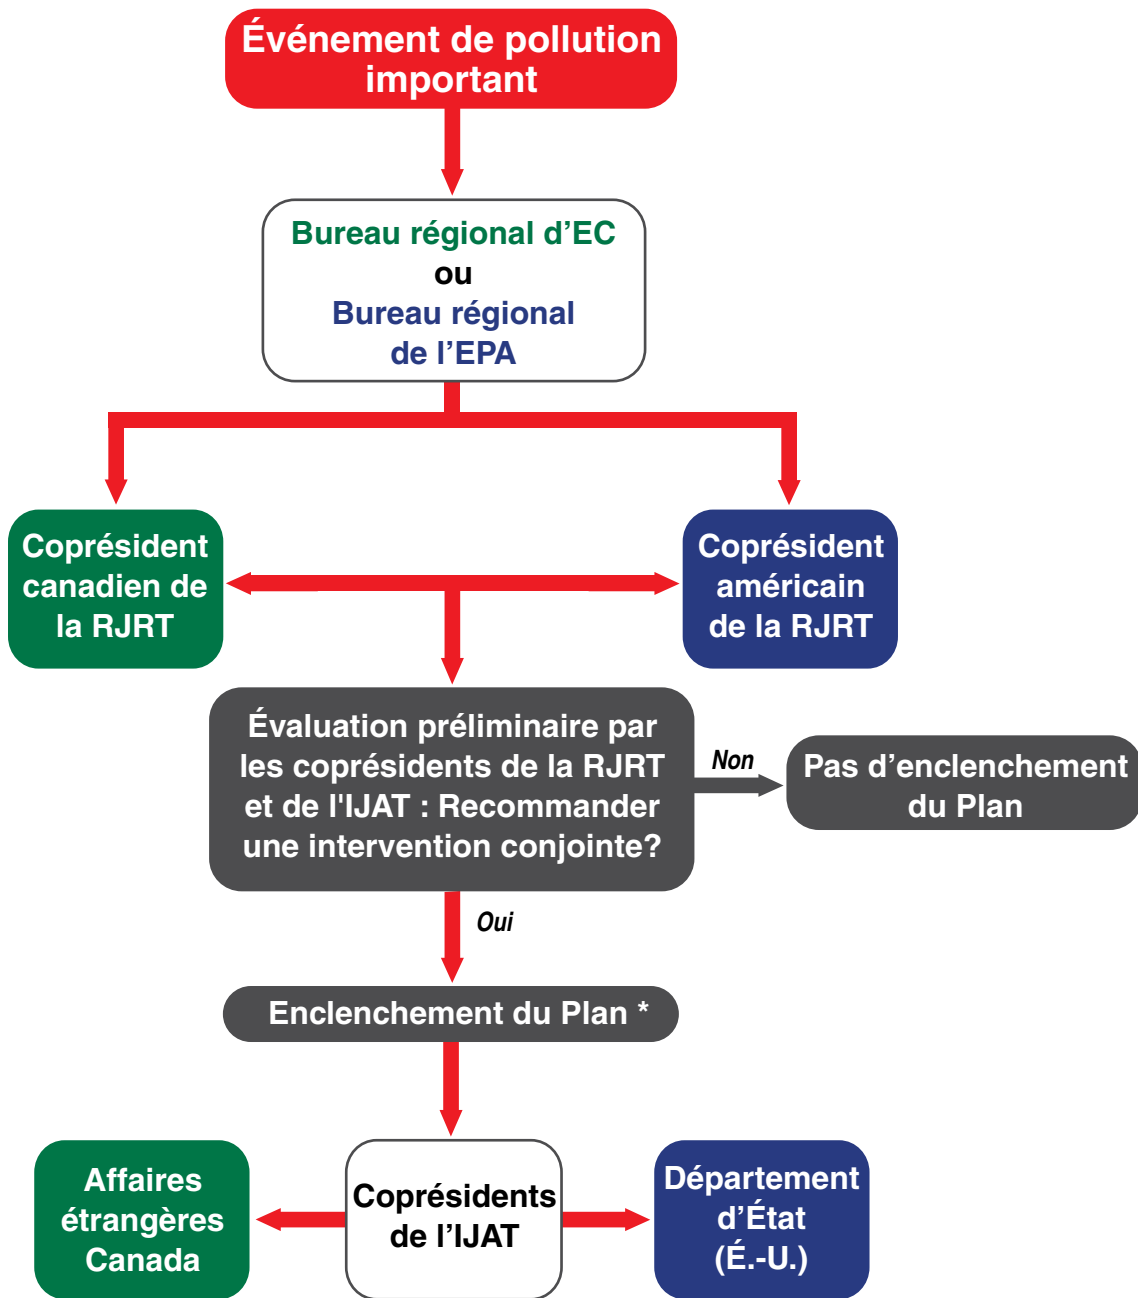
Événement de pollution important

Bureau régional d’EC
ou
Bureau régional de l’EPA

Coprésident canadien de la RJRT

Coprésident américain de la RJRT

Évaluation préliminaire par les coprésidents de la RJRT et de l'IJAT : Recommander une intervention conjointe?

Non

Pas d’enclenchement du Plan

Oui

Enclenchement du Plan *

Affaires étrangères Canada

Coprésidents de l’IJAT

Département d’État (É.-U.)